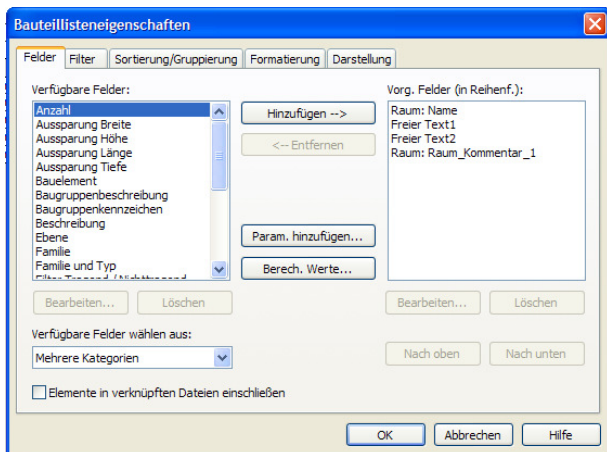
Bauteillisteneigenschaften

Felder | Filter | Sortierung/Gruppierung | Formatierung | Darstellung

Verfügbare Felder:

Anzahl
Aussparung Breite
Aussparung Höhe
Aussparung Länge
Aussparung Tiefe
Bauelement
Baugruppenbeschreibung
Baugruppenkennzeichen
Beschreibung
Ebene
Familie
Familie und Typ
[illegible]

Hinzufügen -->

<-- Entfernen

Param. hinzufügen...

Berech. Werte...

Vorg. Felder (in Reihenf.):

Raum: Name
Freier Text1
Freier Text2
Raum: Raum_Kommentar_1

Bearbeiten... | Löschen

Bearbeiten... | Löschen

Verfügbare Felder wählen aus:

Mehrere Kategorien

Nach oben | Nach unten

Elemente in verknüpften Dateien einschließen

OK | Abbrechen | Hilfe